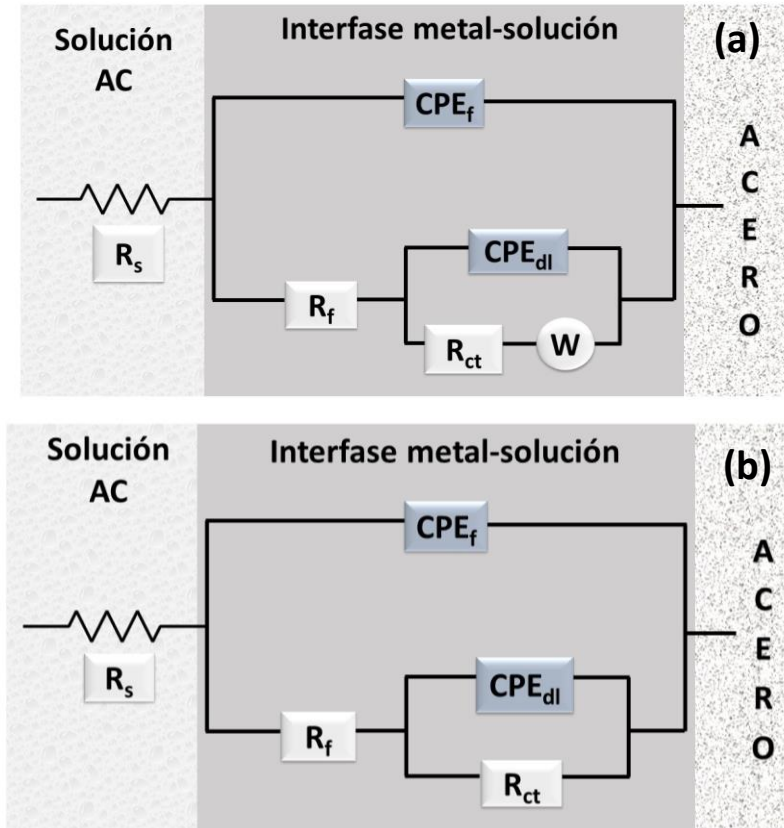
Solución AC

Interfase metal-solución

(a)

$CPE_f$

A C E R O

$R_s$

$CPE_{dl}$

$R_f$

$R_{ct}$

W

Solución AC

Interfase metal-solución

(b)

$CPE_f$

A C E R O

$R_s$

$CPE_{dl}$

$R_f$

$R_{ct}$